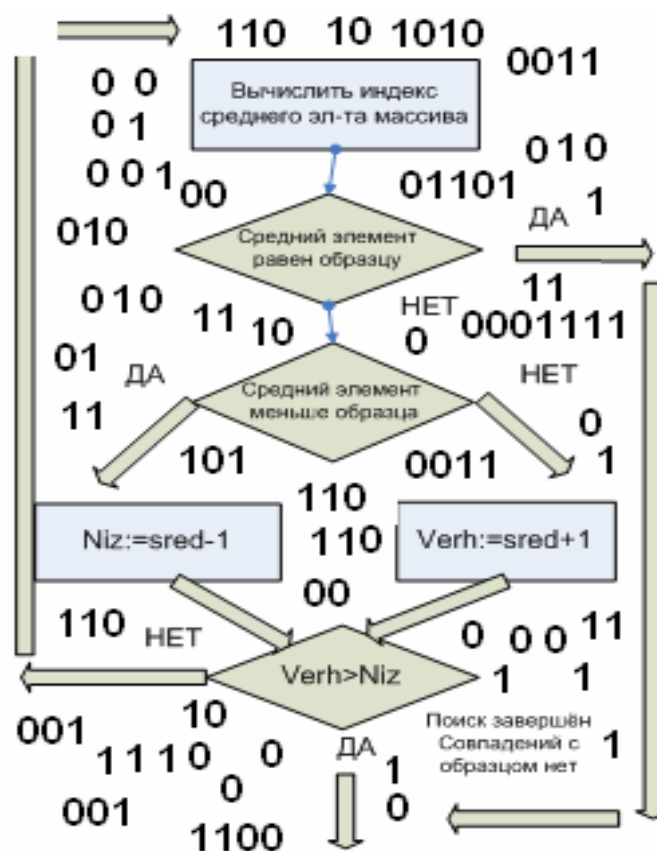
110 10 1010 0011

0 0
0 1
0 0 1 00

Вычислить индекс среднего эл-та массива

010 01101 1

ДА

Средний элемент равен образцу

010 11 10 НЕТ 11 0001111

0

01 ДА НЕТ

11

Средний элемент меньше образца

0
1

101 0011

110

Niz:=sred-1

110

Verh:=sred+1

00

110 НЕТ 0 0 0 11

Verh>Niz

1 1

10

001

1 1 1 0 0

ДА

Поиск завершён Совпадений с образцом нет

1

1

0

0

001

1100